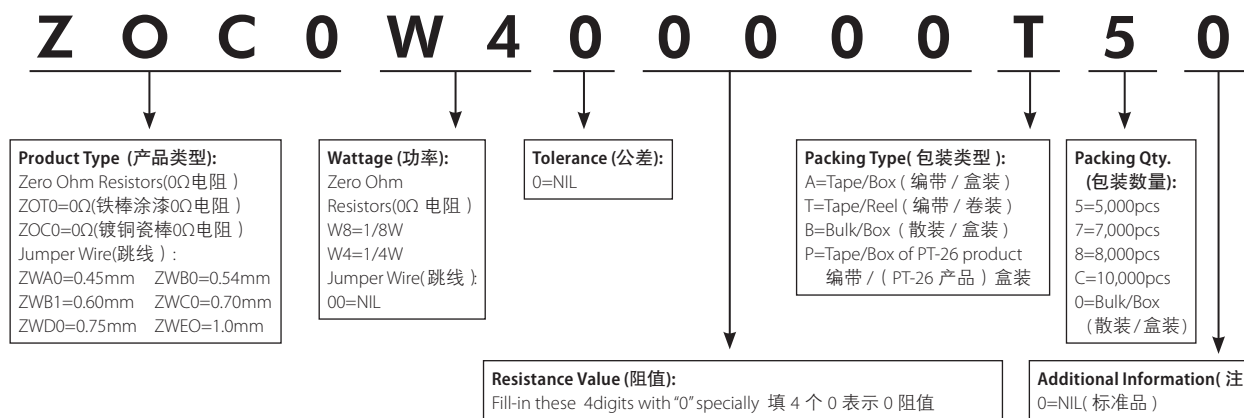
Z O C 0 W 4 0 0 0 0 0 T 5 0

**Product Type (产品类型):**
Zero Ohm Resistors(0Ω电阻)
ZOT0=0Ω(铁棒涂漆0Ω电阻)
ZOC0=0Ω(镀铜瓷棒0Ω电阻)
Jumper Wire(跳线):
ZWA0=0.45mm ZWB0=0.54mm
ZWB1=0.60mm ZWC0=0.70mm
ZWD0=0.75mm ZWEO=1.0mm

**Wattage (功率):**
Zero Ohm Resistors(0Ω 电阻)
W8=1/8W
W4=1/4W
Jumper Wire(跳线):
00=NIL

**Tolerance (公差):**
0=NIL

**Packing Type( 包装类型 ):**
A=Tape/Box(编带 / 盒装)
T=Tape/Reel(编带 / 卷装)
B=Bulk/Box(散装 / 盒装)
P=Tape/Box of PT-26 product 编带 / (PT-26 产品)盒装

**Packing Qty. (包装数量):**
5=5,000pcs
7=7,000pcs
8=8,000pcs
C=10,000pcs
0=Bulk/Box (散装/盒装)

**Resistance Value (阻值):**
Fill-in these 4digits with "0" specially 填 4 个 0 表示 0 阻值

**Additional Information( 注**
0=NIL(标准品)